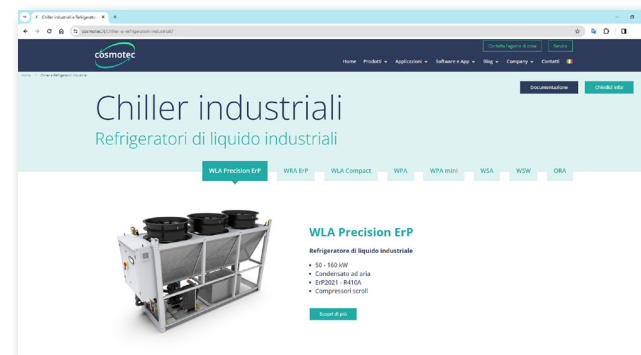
Chiller industriali e Refrigerato ×

cosmotec.it/chiller-e-refrigeratori-industriali/

cosmotec

Contatta l'agente di zona Service

Home Prodotti Applicazioni Software e App Blog Company Contatti

Home > Chiller e Refrigeratori Industriali

Documentazione Chiedici info

Chiller industriali

Refrigeratori di liquido industriali

WLA Precision ErP WRA ErP WLA Compact WPA WPA mini WSA WSW ORA

WLA Precision ErP

Refrigeratore di liquido industriale

• 50 - 160 kW
• Condensato ad aria
• ErP2021 - R410A
• Compressori scroll

Scopri di più